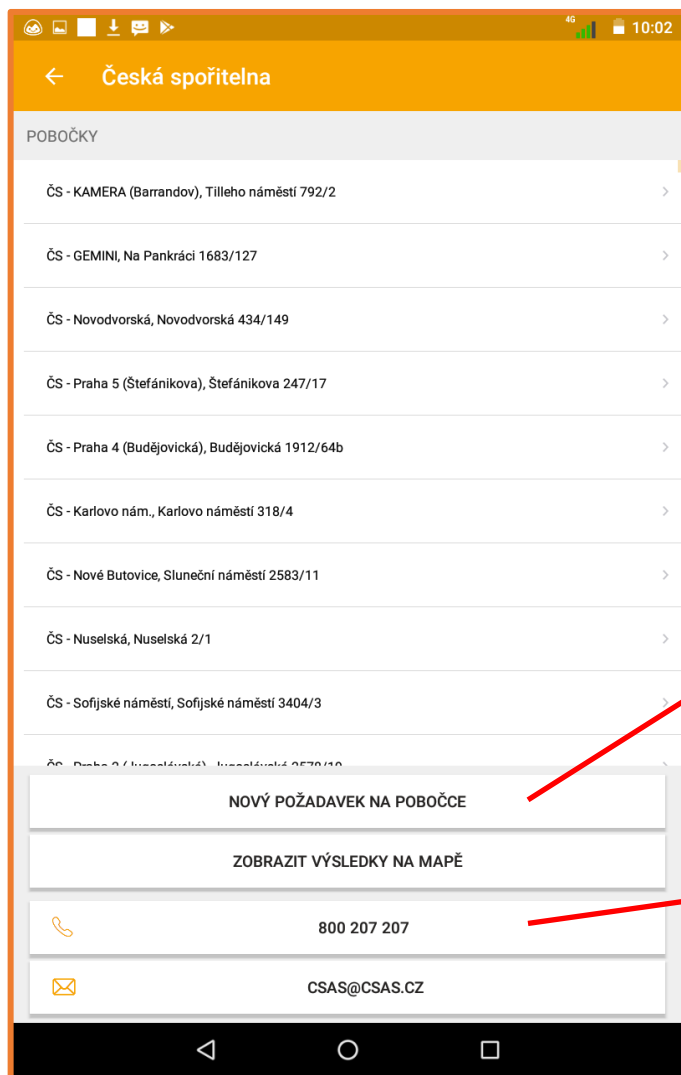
4G 10:02

Česká spořitelna

POBOČKY

ČS - KAMERA (Barrandov), Tilleho náměstí 792/2

ČS - GEMINI, Na Pankráci 1683/127

ČS - Novodvorská, Novodvorská 434/149

ČS - Praha 5 (Štefánikova), Štefánikova 247/17

ČS - Praha 4 (Budějovická), Budějovická 1912/64b

ČS - Karlovo nám., Karlovo náměstí 318/4

ČS - Nové Butovice, Sluneční náměstí 2583/11

ČS - Nuselská, Nuselská 2/1

ČS - Sofijské náměstí, Sofijské náměstí 3404/3

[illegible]

NOVÝ POŽADAVEK NA POBOČCE

ZOBRAZIT VÝSLEDKY NA MAPĚ

800 207 207

CSAS@CSAS.CZ